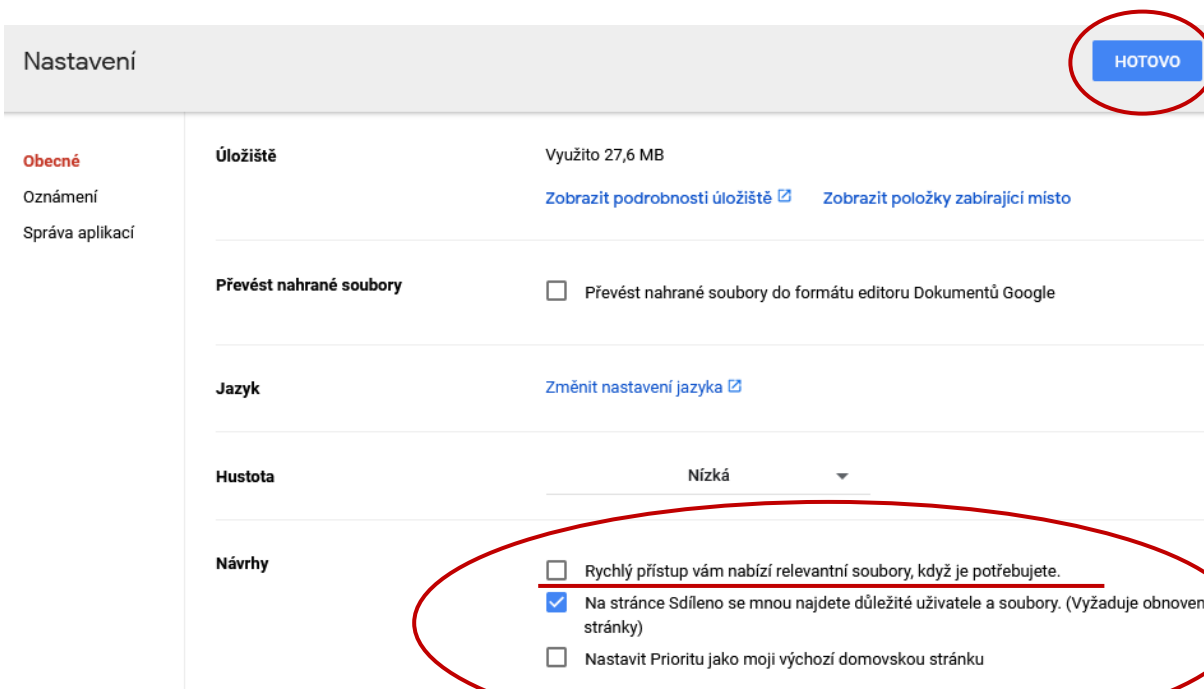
Nastavení

HOTOVO

Obecné
Oznámení
Správa aplikací

Úložiště

Využito 27,6 MB

Zobrazit podrobnosti úložiště

Zobrazit položky zabírající místo

Převést nahrané soubory

Převést nahrané soubory do formátu editoru Dokumentů Google

Jazyk

Změnit nastavení jazyka

Hustota

Nízká

Návrhy

Rychlý přístup vám nabízí relevantní soubory, když je potřebujete.

Na stránce Sdíleno se mnou najdete důležité uživatele a soubory. (Vyžaduje obnoven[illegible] stránky)

Nastavit Prioritu jako moji výchozí domovskou stránku